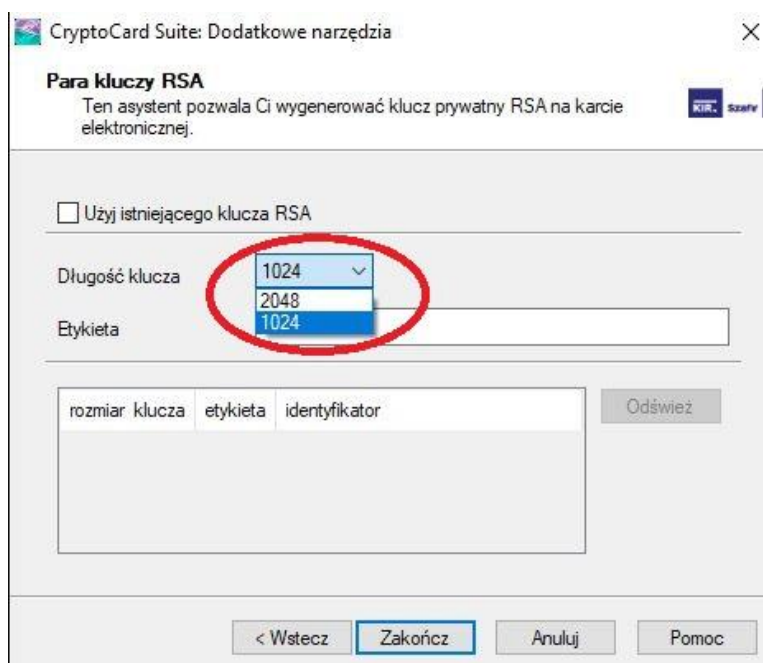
CryptoCard Suite: Dodatkowe narzędzia

×

Para kluczy RSA

Ten asystent pozwala Ci wygenerować klucz prywatny RSA na karcie elektronicznej.

KIR. Szafir

Użyj istniejącego klucza RSA

Długość klucza

1024

2048

1024

Etykieta

| rozmiar klucza | etykieta | identyfikator |
|---|---|---|

Odśwież

< Wstecz

Zakończ

Anuluj

Pomoc